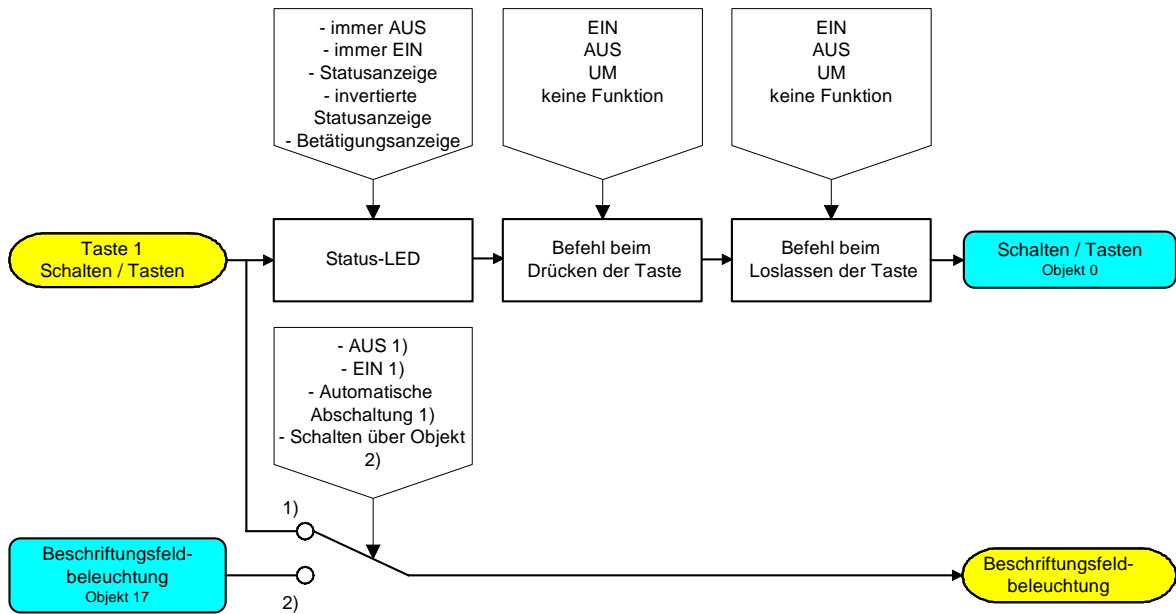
- immer AUS
- immer EIN
- Statusanzeige
- invertierte Statusanzeige
- Betätigungsanzeige

EIN
AUS
UM
keine Funktion

EIN
AUS
UM
keine Funktion

Taste 1
Schalten / Tasten

Status-LED

Befehl beim Drücken der Taste

Befehl beim Loslassen der Taste

Schalten / Tasten
Objekt 0

- AUS 1)
- EIN 1)
- Automatische Abschaltung 1)
- Schalten über Objekt 2)

1)

Beschriftungsfeldbeleuchtung
Objekt 17

2)

Beschriftungsfeldbeleuchtung